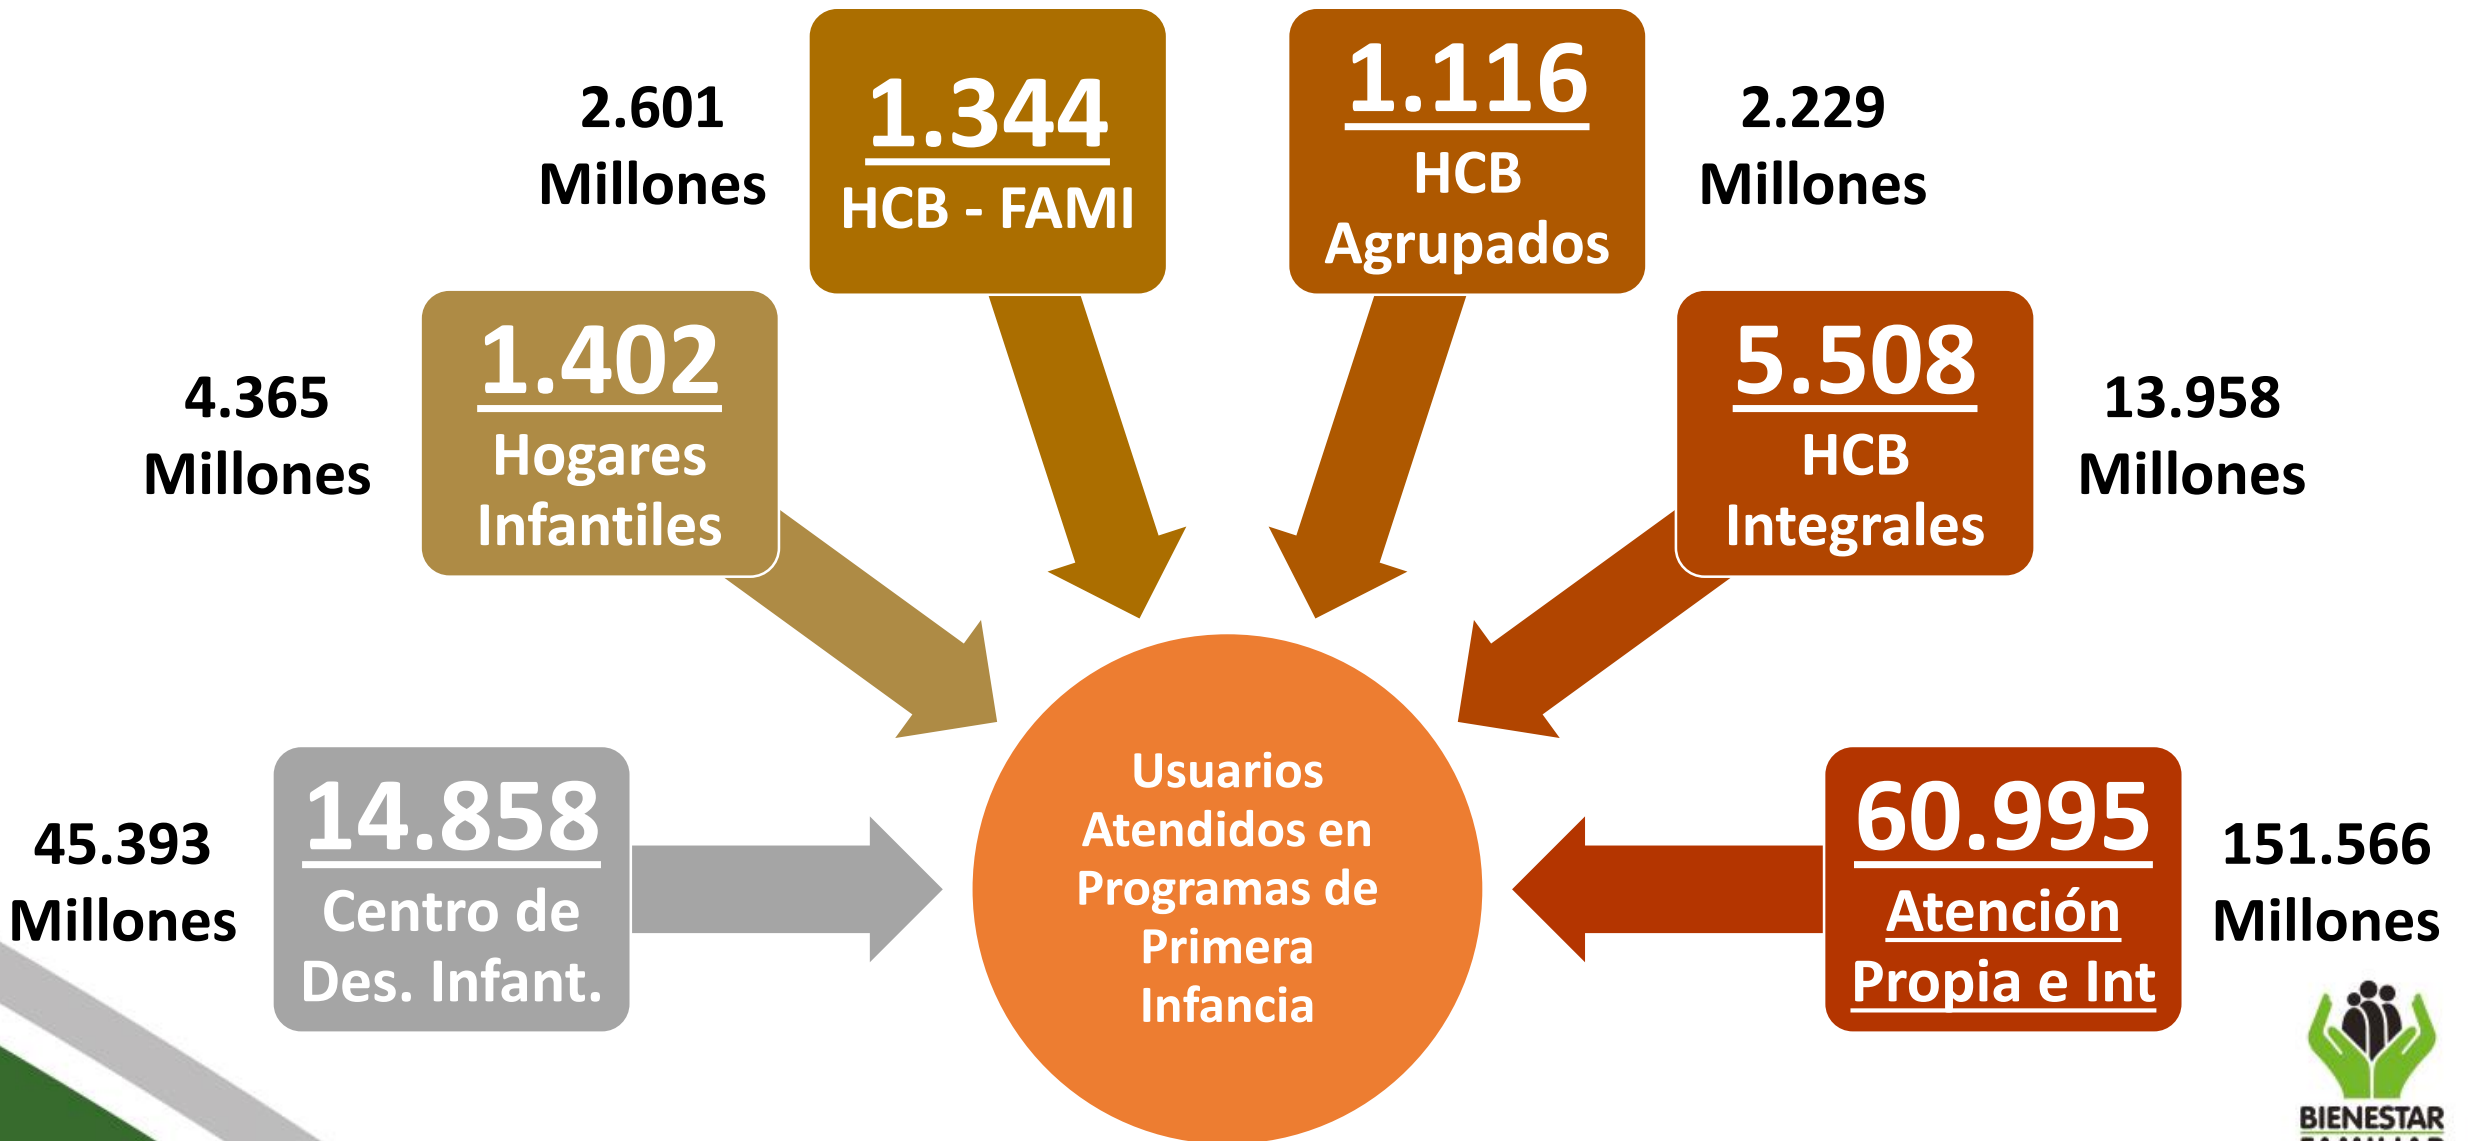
2.601 Millones

1.344
HCB - FAMI

1.116
HCB Agrupados

2.229 Millones

4.365 Millones

1.402
Hogares Infantiles

5.508
HCB Integrales

13.958 Millones

45.393 Millones

14.858
Centro de Des. Infant.

Usuarios Atendidos en Programas de Primera Infancia

60.995
Atención Propia e Int

151.566 Millones

BIENESTAR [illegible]